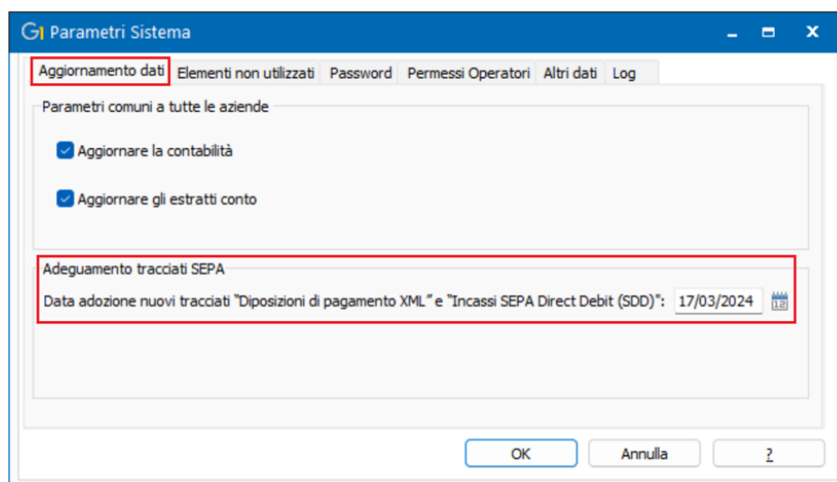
Gi Parametri Sistema

Aggiornamento dati | Elementi non utilizzati | Password | Permessi Operatori | Altri dati | Log

Parametri comuni a tutte le aziende

Aggiornare la contabilità

Aggiornare gli estratti conto

Adeguamento tracciati SEPA

Data adozione nuovi tracciati "Diposizioni di pagamento XML" e "Incassi SEPA Direct Debit (SDD)": 17/03/2024

OK | Annulla | ?